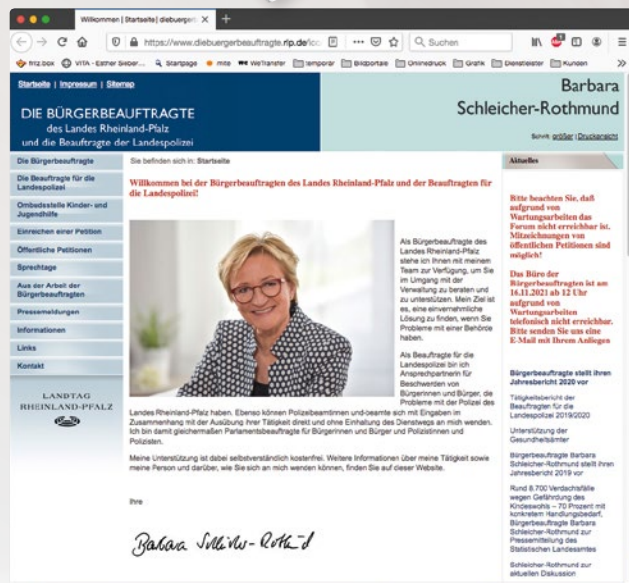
Willkommen | [Startseite] diebuergerb ×

https://www.diebuergerbeauftragte.rlp.de/ Suchen

fritz.box VITA - Esther Sieber... Startpage mite WeTransfer temporär Bildportale Onlinedruck Grafik Dienstleister Kunden

Startseite | Impressum | Sitemap

DIE BÜRGERBEAUFTRAGTE des Landes Rheinland-Pfalz und die Beauftragte der Landespolizei

Barbara Schleicher-Rothmund

Schrift: größer | Druckansicht

Die Bürgerbeauftragte
Die Beauftragte für die Landespolizei
Ombudsstelle Kinder- und Jugendhilfe
Einreichen einer Petition
Öffentliche Petitionen
Sprechtage
Aus der Arbeit der Bürgerbeauftragten
Pressemeldungen
Informationen
Links
Kontakt

LANDTAG RHEINLAND-PFALZ

Sie befinden sich in: Startseite

Willkommen bei der Bürgerbeauftragten des Landes Rheinland-Pfalz und der Beauftragten für die Landespolizei!

Als Bürgerbeauftragte des Landes Rheinland-Pfalz stehe ich Ihnen mit meinem Team zur Verfügung, um Sie im Umgang mit der Verwaltung zu beraten und zu unterstützen. Mein Ziel ist es, eine einvernehmliche Lösung zu finden, wenn Sie Probleme mit einer Behörde haben.

Als Beauftragte für die Landespolizei bin ich Ansprechpartnerin für Beschwerden von Bürgerinnen und Bürger, die Probleme mit der Polizei des Landes Rheinland-Pfalz haben. Ebenso können Polizeibeamtinnen und -beamte sich mit Eingaben im Zusammenhang mit der Ausübung ihrer Tätigkeit direkt und ohne Einhaltung des Dienstwegs an mich wenden. Ich bin damit gleichermaßen Parlamentsbeauftragte für Bürgerinnen und Bürger und Polizistinnen und Polizisten.

Meine Unterstützung ist dabei selbstverständlich kostenfrei. Weitere Informationen über meine Tätigkeit sowie meine Person und darüber, wie Sie sich an mich wenden können, finden Sie auf dieser Website.

Ihre

Barbara Schleicher-Rothmund

Aktuelles

Bitte beachten Sie, daß aufgrund von Wartungsarbeiten das Forum nicht erreichbar ist. Mitzeichnungen von öffentlichen Petitionen sind möglich!

Das Büro der Bürgerbeauftragten ist am 16.11.2021 ab 12 Uhr aufgrund von Wartungsarbeiten telefonisch nicht erreichbar. Bitte senden Sie uns eine E-Mail mit Ihrem Anliegen

Bürgerbeauftragte stellt ihren Jahresbericht 2020 vor

Tätigkeitsbericht der Beauftragten für die Landespolizei 2019/2020

Unterstützung der Gesundheitsämter

Bürgerbeauftragte Barbara Schleicher-Rothmund stellt ihren Jahresbericht 2019 vor

Rund 8.700 Verdachtsfälle wegen Gefährdung des Kindeswohls – 70 Prozent mit konkretem Handlungsbedarf. Bürgerbeauftragte Barbara Schleicher-Rothmund zur Pressemitteilung des Statistischen Landesamtes

Schleicher-Rothmund zur aktuellen Diskussion